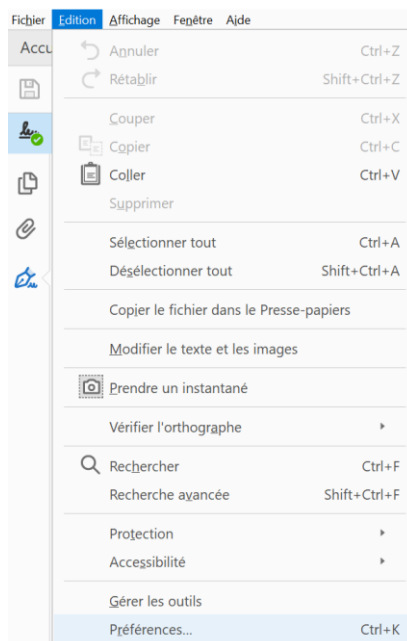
Fichier Edition Affichage Fenêtre Aide

Accu

Annuler Ctrl+Z
Rétablir Shift+Ctrl+Z

Couper Ctrl+X
Copier Ctrl+C
Coller Ctrl+V
Supprimer

Sélectionner tout Ctrl+A
Désélectionner tout Shift+Ctrl+A

Copier le fichier dans le Presse-papiers

Modifier le texte et les images

Prendre un instantané

Vérifier l'orthographe

Rechercher Ctrl+F
Recherche avancée Shift+Ctrl+F

Protection
Accessibilité

Gérer les outils
Préférences... Ctrl+K